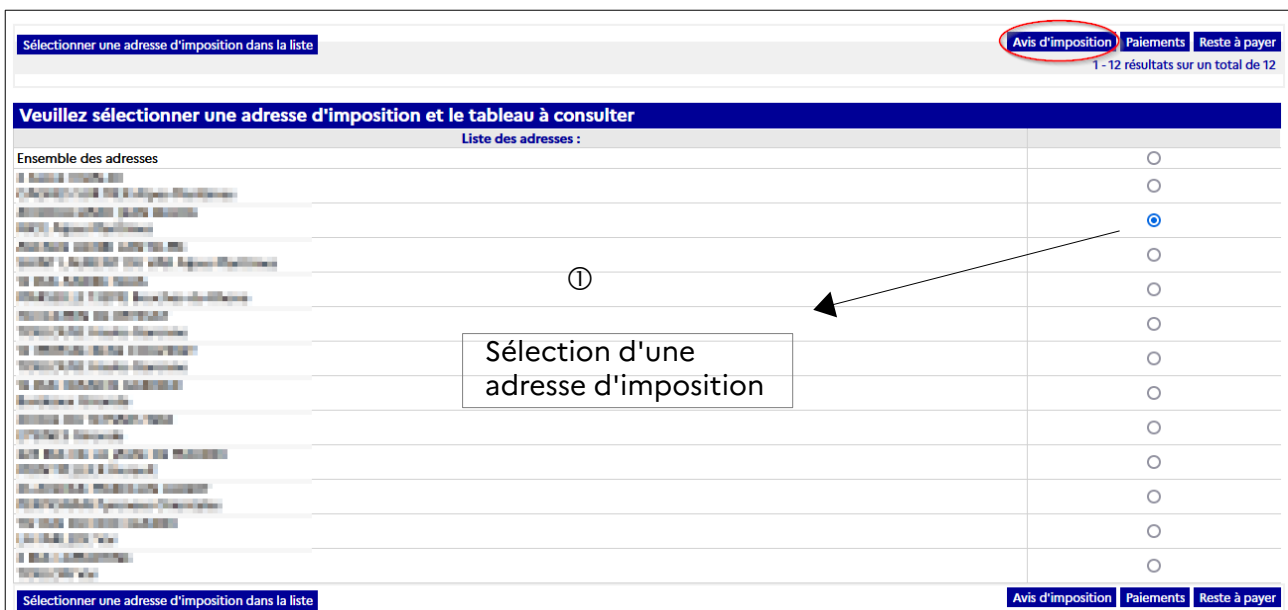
Sélectionner une adresse d'imposition dans la liste

Avis d'imposition Paiements Reste à payer

1 - 12 résultats sur un total de 12

Veuillez sélectionner une adresse d'imposition et le tableau à consulter

| Liste des adresses : | |
|---|---|
| Ensemble des adresses | |
| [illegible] | |
| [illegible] | |
| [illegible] | |
| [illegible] | |
| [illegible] | |
| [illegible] | |
| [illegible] | |
| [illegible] | |
| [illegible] | |
| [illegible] | |
| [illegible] | |
| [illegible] | |

①

Sélection d'une adresse d'imposition

Sélectionner une adresse d'imposition dans la liste

Avis d'imposition Paiements Reste à payer